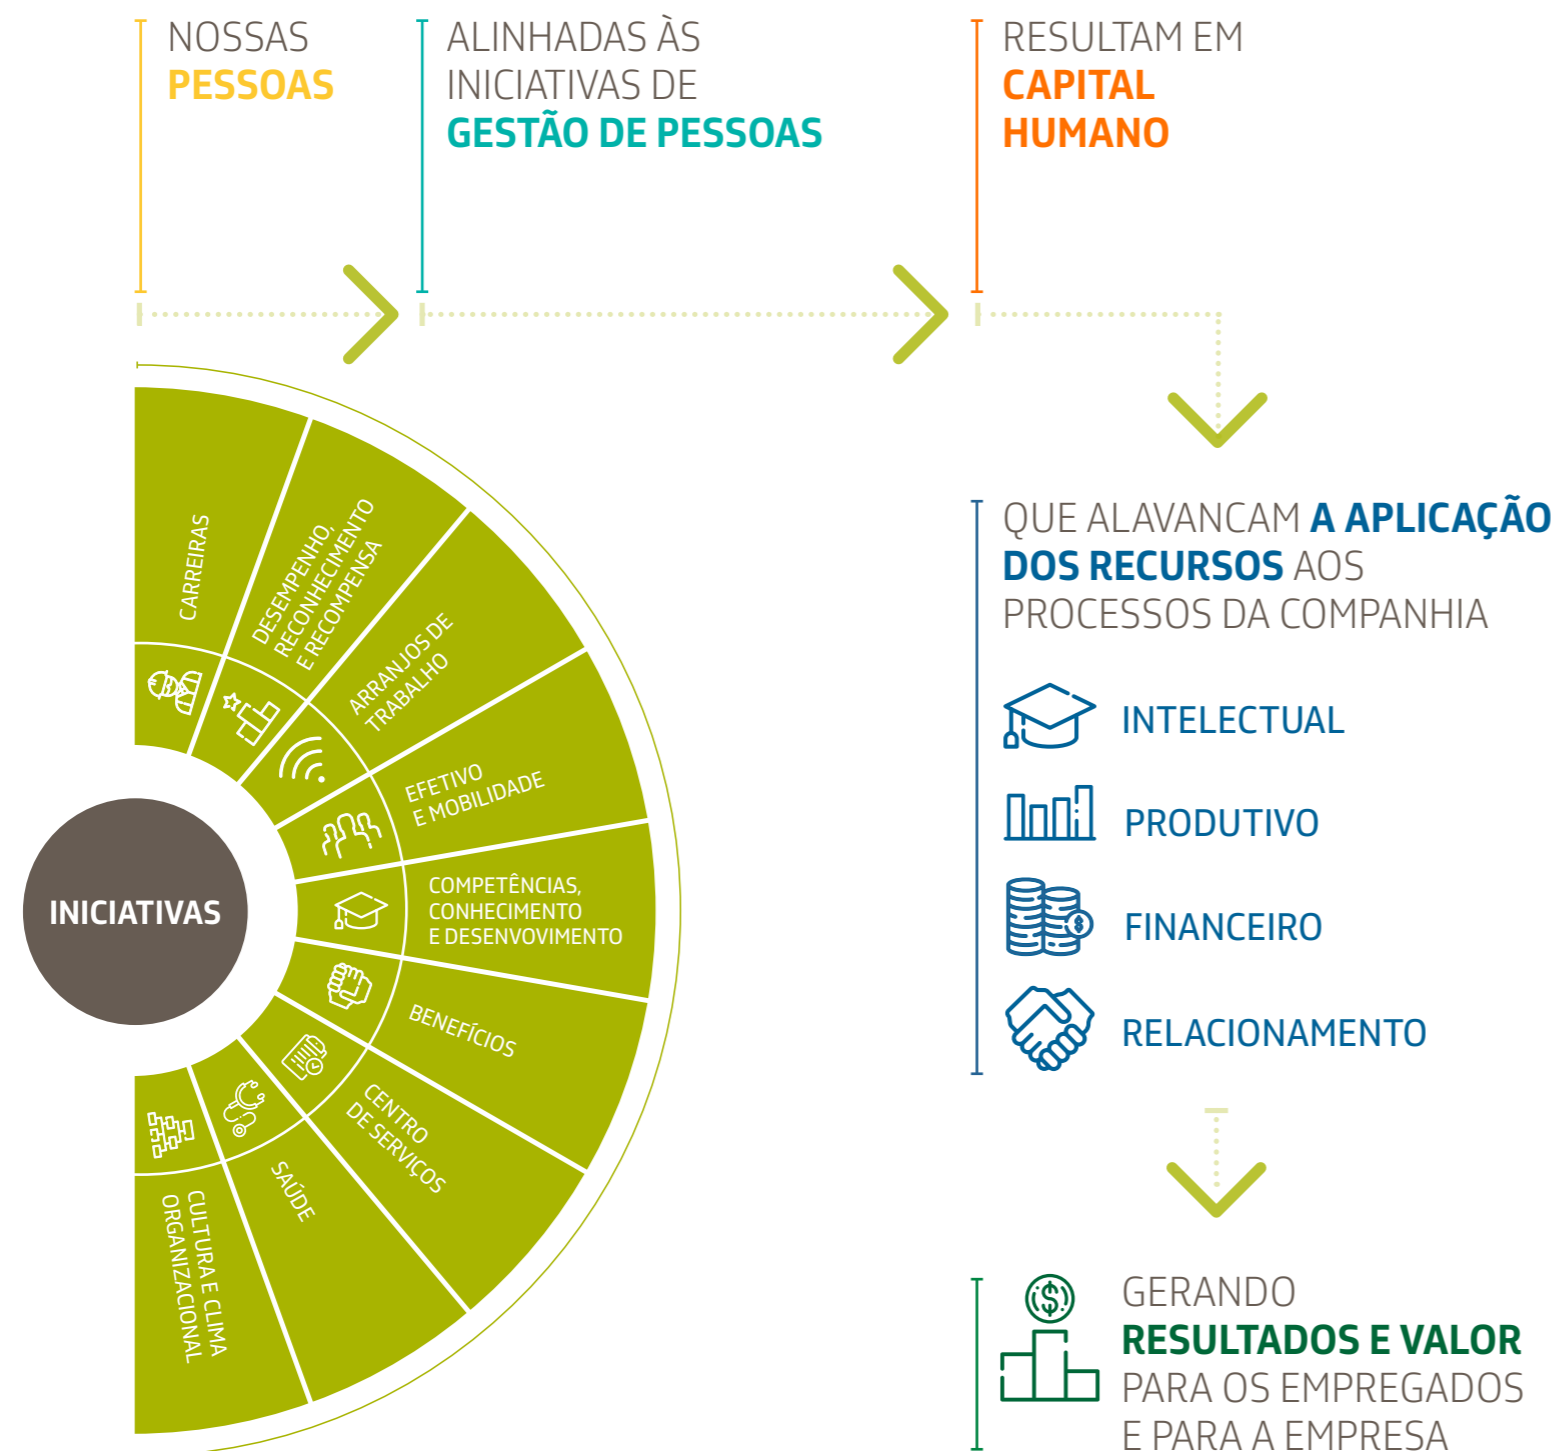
NOSSAS PESSOAS

ALINHADAS ÀS INICIATIVAS DE GESTÃO DE PESSOAS

RESULTAM EM CAPITAL HUMANO

CARREIRAS

DESEMPENHO, RECONHECIMENTO E RECOMPENSA

ARRANJOS DE TRABALHO

EFETIVO E MOBILIDADE

COMPETÊNCIAS, CONHECIMENTO E DESENVOLVIMENTO

BENEFÍCIOS

CENTRO DE SERVIÇOS

SAÚDE

CULTURA E CLIMA ORGANIZACIONAL

INICIATIVAS

QUE ALAVANCAM A APLICAÇÃO DOS RECURSOS AOS PROCESSOS DA COMPANHIA

INTELECTUAL

PRODUTIVO

FINANCEIRO

RELACIONAMENTO

GERANDO RESULTADOS E VALOR PARA OS EMPREGADOS E PARA A EMPRESA